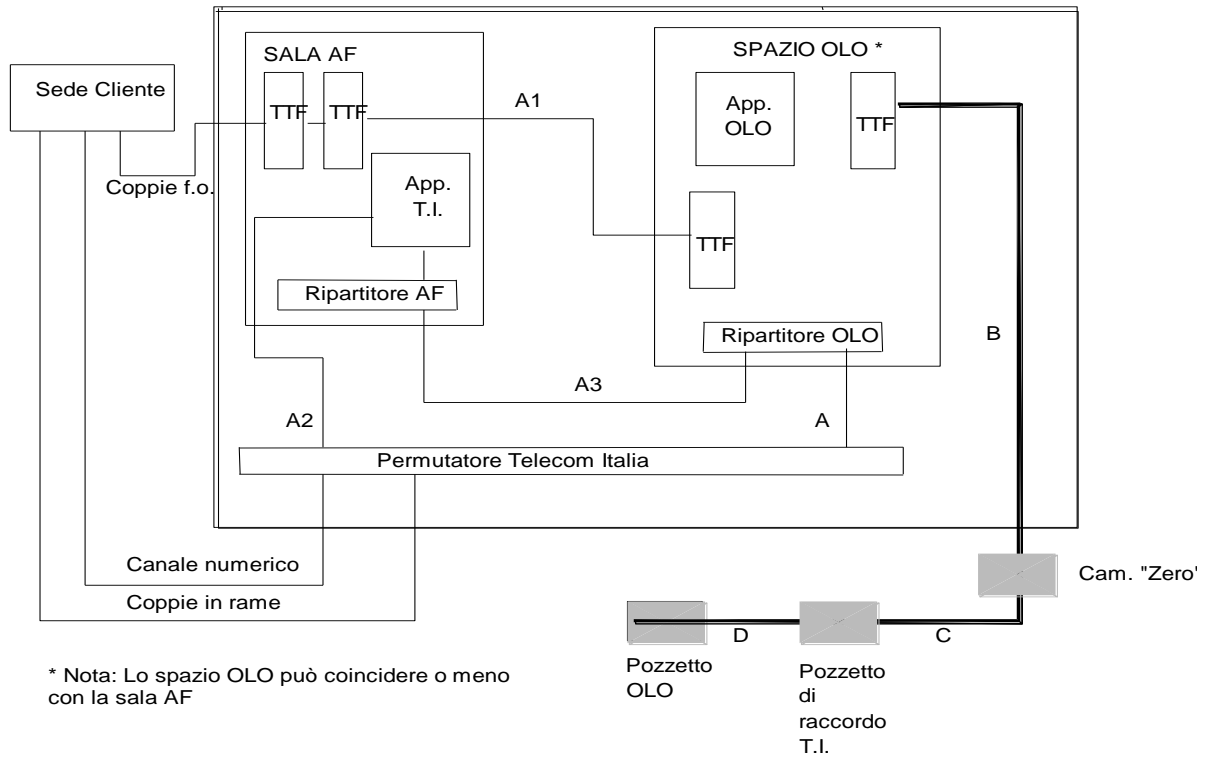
Sede Cliente

SALA AF

TTF

TTF

Coppie f.o.

App. T.I.

Ripartitore AF

A1

SPAZIO OLO *

App. OLO

TTF

TTF

Ripartitore OLO

B

A3

A2

A

Permutatore Telecom Italia

Canale numerico

Coppie in rame

Cam. "Zero'

D

C

Pozzetto OLO

Pozzetto di raccordo T.I.

* Nota: Lo spazio OLO può coincidere o meno con la sala AF